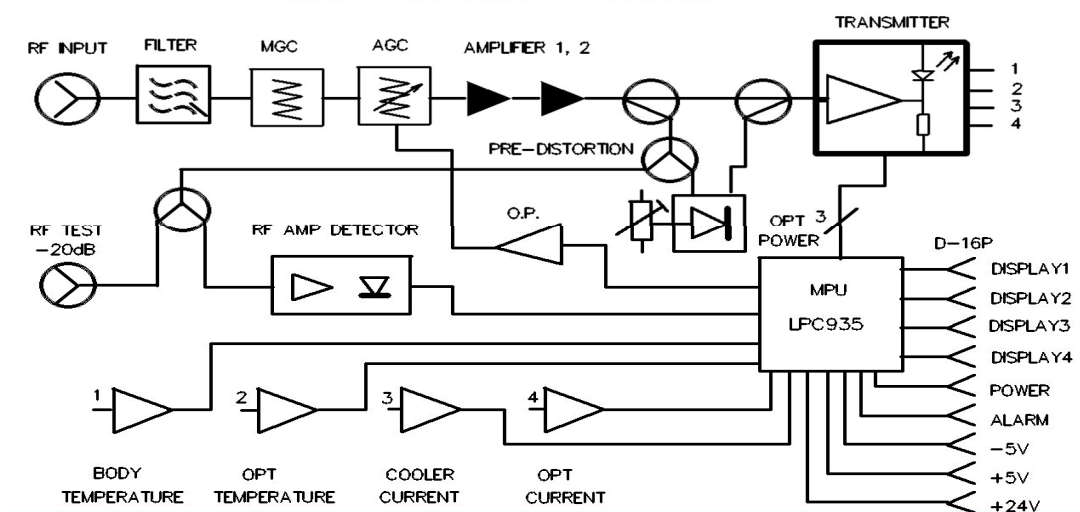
TRANSMITTER

RF INPUT
FILTER
MGC
AGC
AMPLIFIER 1, 2

1
2
3
4

PRE-DISTORTION

RF TEST
-20dB

RF AMP DETECTOR

O.P.

OPT 3
POWER

D-16P

MPU
LPC935

DISPLAY1
DISPLAY2
DISPLAY3
DISPLAY4
POWER
ALARM
-5V
+5V
+24V

1
2
3
4

BODY TEMPERATURE
OPT TEMPERATURE
COOLER CURRENT
OPT CURRENT